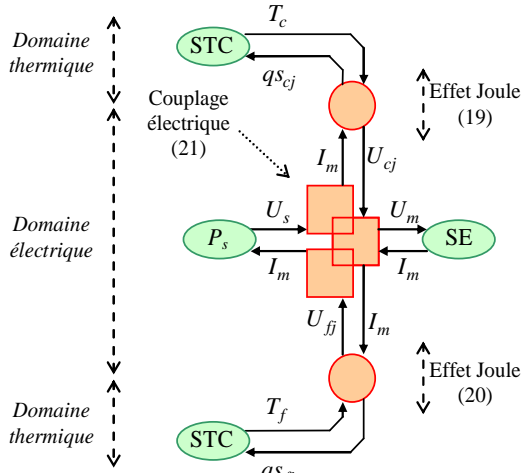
Domaine thermique

STC

$T_c$

$qs_{cj}$

Effet Joule (19)

Couplage électrique (21)

$I_m$

$U_{cj}$

Domaine électrique

$P_s$

$U_s$

$I_m$

$U_m$

$I_m$

SE

$U_{fj}$

$I_m$

Effet Joule (20)

Domaine thermique

$T_f$

STC

$qs_{fj}$